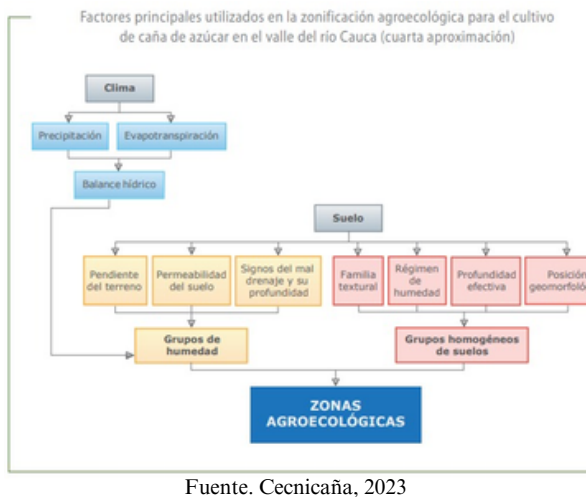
Factores principales utilizados en la zonificación agroecológica para el cultivo de caña de azúcar en el valle del río Cauca (cuarta aproximación)

Clima

Precipitación

Evapotranspiración

Balance hídrico

Suelo

Pendiente del terreno

Permeabilidad del suelo

Signos del mal drenaje y su profundidad

Familia textural

Régimen de humedad

Profundidad efectiva

Posición geomorfoló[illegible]

Grupos de humedad

Grupos homogéneos de suelos

ZONAS AGROECOLÓGICAS

Fuente. Cecnicaña, 2023